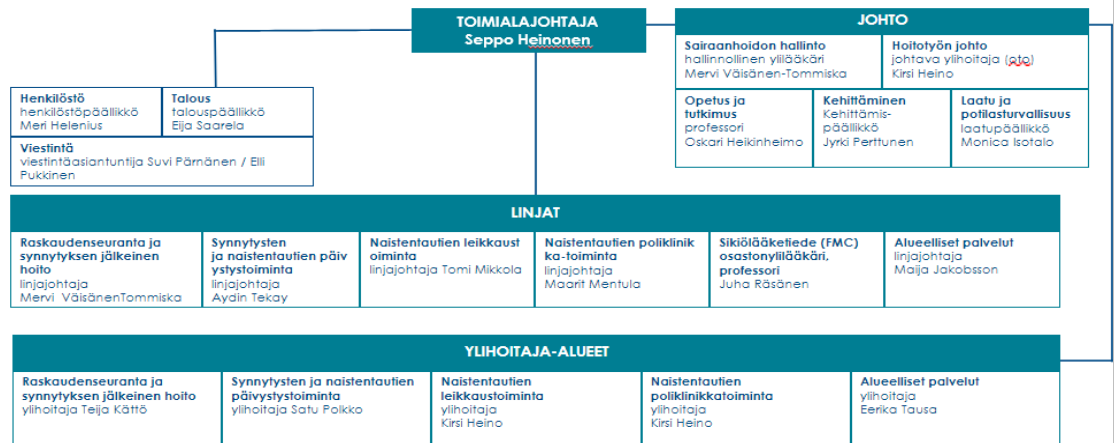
TOIMIALAJOHTAJA
Seppo Heinonen

JOHTO

Sairaanhoidon hallinto
hallinnollinen ylilääkäri
Mervi Väisänen-Tommiska

Hoitotyön johto
johtava ylihoitaja (oto)
Kirsi Heino

Opetus ja tutkimus
professori
Oskari Heikinheimo

Kehittäminen
Kehittämispäällikkö
Jyrki Perttunen

Laatu ja potilasturvallisuus
laatupäällikkö
Monica Isotalo

Henkilöstö
henkilöstöpäällikkö
Meri Helenius

Talous
talouspäällikkö
Eija Saarela

Viestintä
viestintäasiantuntija Suvi Pärnänen / Elli Pukkinen

LINJAT

| Raskaudenseuranta ja synnytyksen jälkeinen hoito<br>linjajohtaja<br>Mervi Väisänen­Tommiska | Synnytysten ja naistentautien päiväkirurgia ystystoiminta<br>linjajohtaja<br>Aydin Tekay | Naistentautien leikkaustoiminta<br>linjajohtaja Tomi Mikkola | Naistentautien poliklinikka-toiminta<br>linjajohtaja<br>Maarit Mentula | Sikiölääketiede (FMC) osastonylilääkäri, professori<br>Juha Räsänen | Alueelliset palvelut<br>linjajohtaja<br>Maija Jakobsson |
|---|---|---|---|---|---|

YLIHOITAJA-ALUEET

| Raskaudenseuranta ja synnytyksen jälkeinen hoito<br>ylihoitaja Teija Kättö | Synnytysten ja naistentautien päivystystoiminta<br>ylihoitaja Satu Polkko | Naistentautien leikkaustoiminta<br>ylihoitaja<br>Kirsi Heino | Naistentautien poliklinikkatoiminta<br>ylihoitaja<br>Kirsi Heino | Alueelliset palvelut<br>ylihoitaja<br>Eerika Tausa |
|---|---|---|---|---|